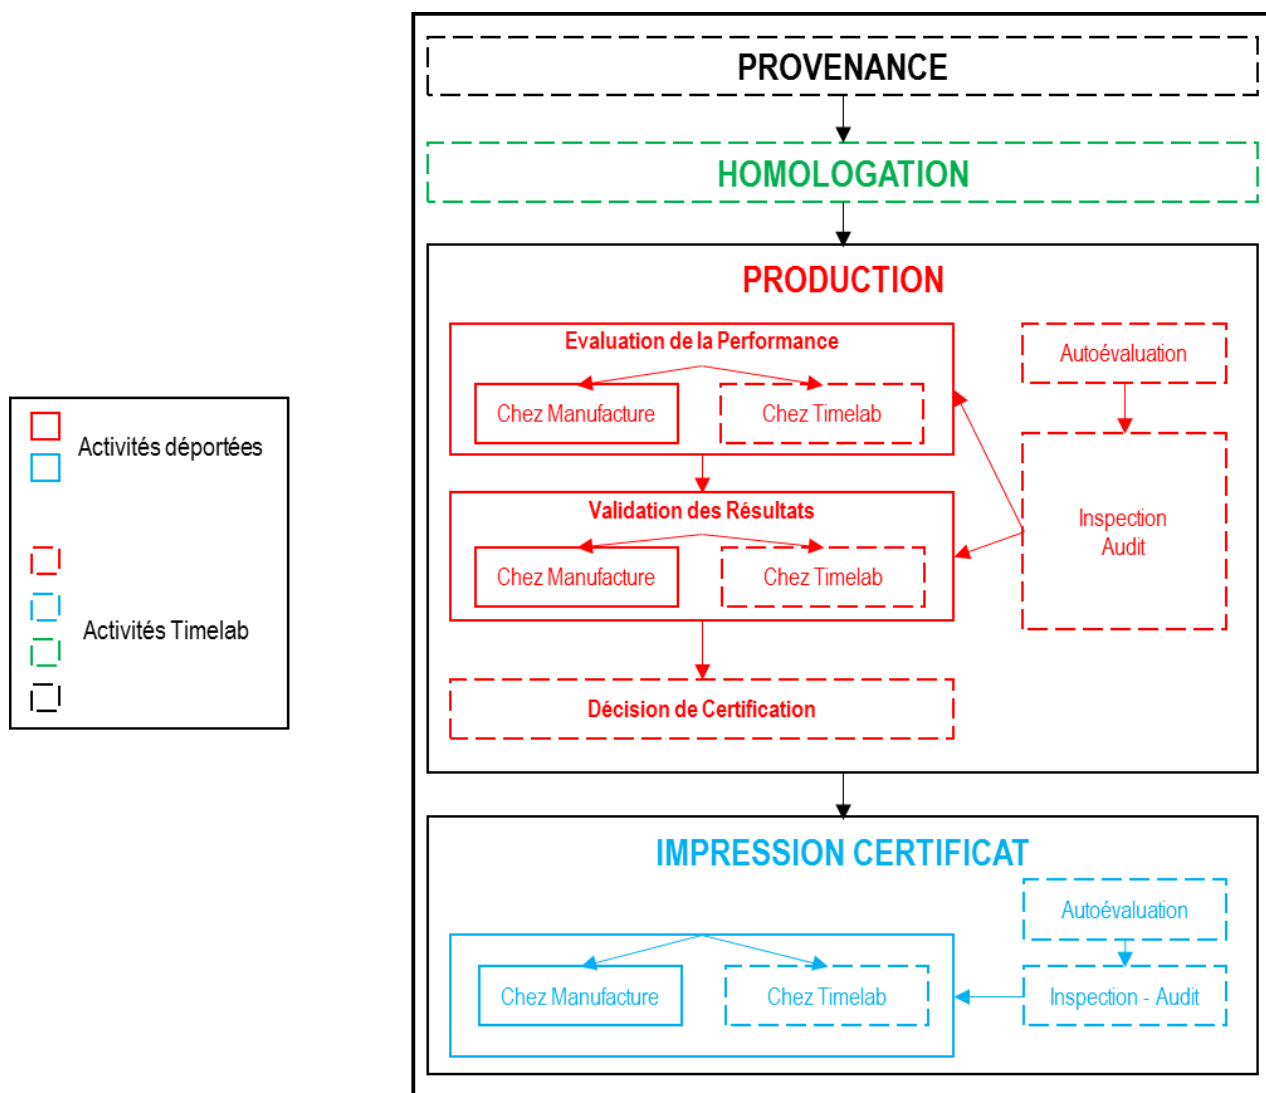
Activités déportées

Activités Timelab

PROVENANCE

HOMOLOGATION

PRODUCTION

Evaluation de la Performance

Chez Manufacture

Chez Timelab

Autoévaluation

Validation des Résultats

Chez Manufacture

Chez Timelab

Inspection Audit

Décision de Certification

IMPRESSION CERTIFICAT

Autoévaluation

Chez Manufacture

Chez Timelab

Inspection - Audit